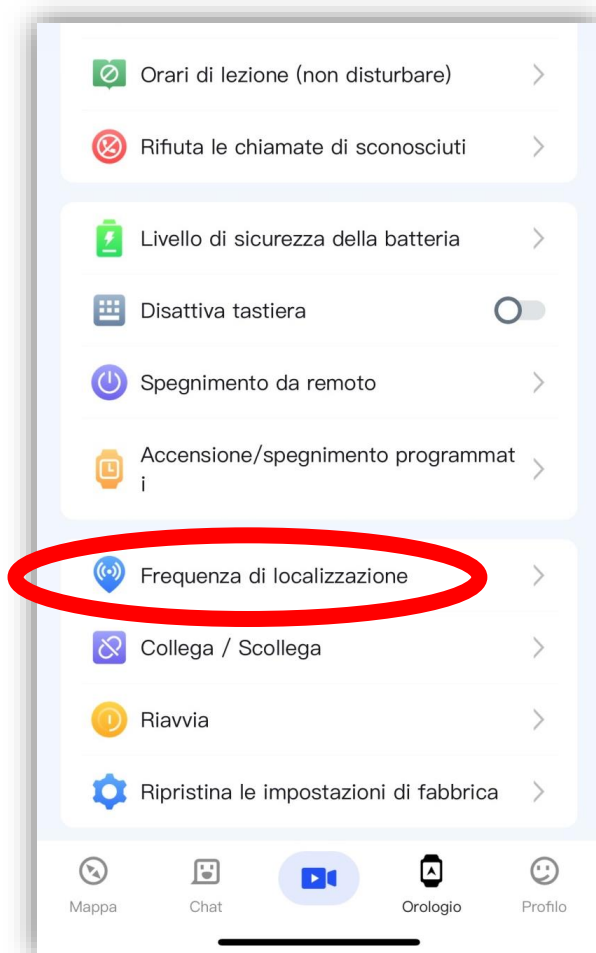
Orari di lezione (non disturbare)

Rifiuta le chiamate di sconosciuti

Livello di sicurezza della batteria

Disattiva tastiera

Spegnimento da remoto

Accensione/spegnimento programmat i

Frequenza di localizzazione

Collega / Scollega

Riavvia

Ripristina le impostazioni di fabbrica

Mappa
Chat
Orologio
Profilo